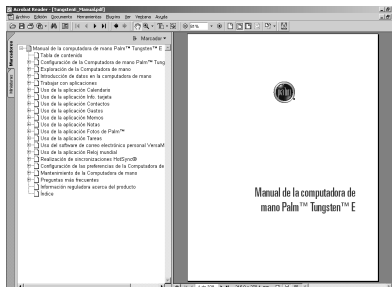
Acrobat Reader - [Tungsten_Manual.pdf]
Archivo Edición Documento Herramientas Plugins Ver Ventana Ayuda
Marcador
Marcadores
Miniaturas
Manual de la computadora de mano Palm™ Tungsten™ E
Tabla de contenido
Configuración de la Computadora de mano Palm™ Tung
Exploración de la Computadora de mano
Introducción de datos en la computadora de mano
Trabajar con aplicaciones
Uso de la aplicación Calendario
Uso de la aplicación Info. tarjeta
Uso de la aplicación Contactos
Uso de la aplicación Gastos
Uso de la aplicación Memos
Uso de la aplicación Notas
Uso de la aplicación Fotos de Palm™
Uso de la aplicación Tareas
Uso del software de correo electrónico personal VersaM
Uso de la aplicación Reloj mundial
Realización de sincronizaciones HotSync®
Configuración de las preferencias de la Computadora de
Mantenimiento de la Computadora de mano
Preguntas más frecuentes
Información reguladora acerca del producto
Índice
Manual de la computadora de mano Palm™ Tungsten™ E
1 de 292